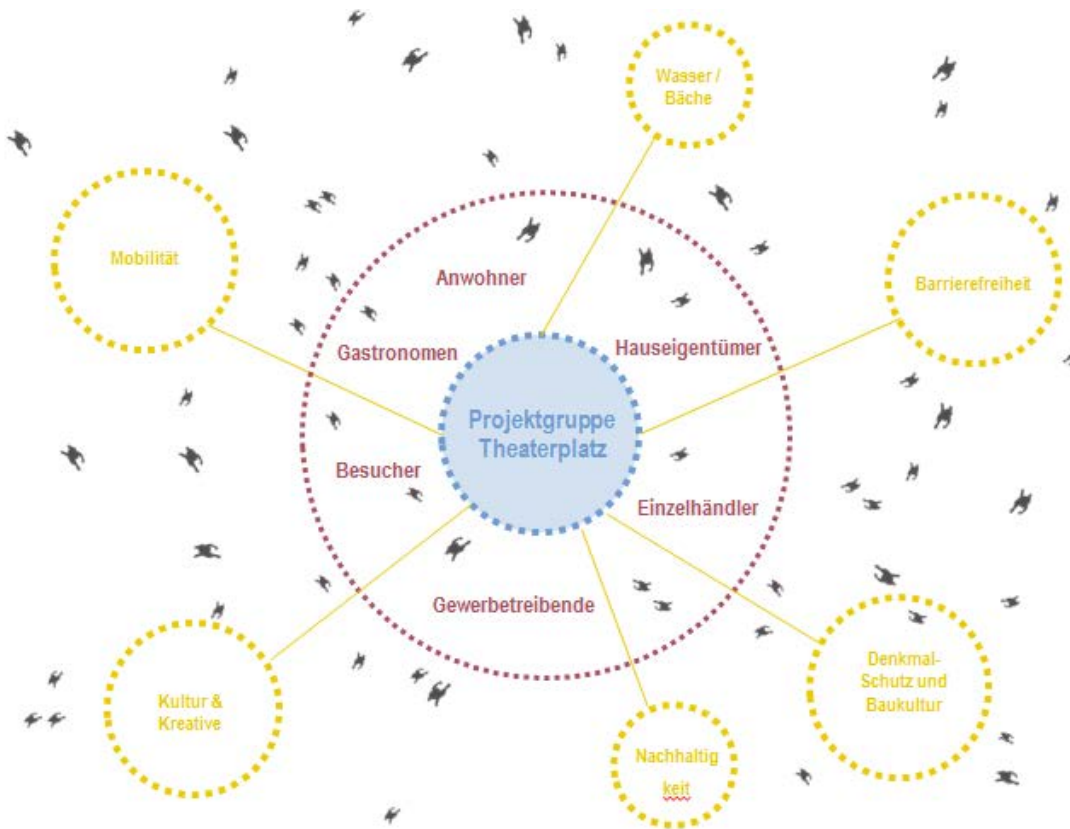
Wasser / Bäche

Mobilität

Barrierefreiheit

Anwohner

Gastronomen

Hauseigentümer

Projektgruppe Theaterplatz

Besucher

Einzelhändler

Gewerbetreibende

Kultur & Kreative

Denkmal-Schutz und Baukultur

Nachhaltig keit